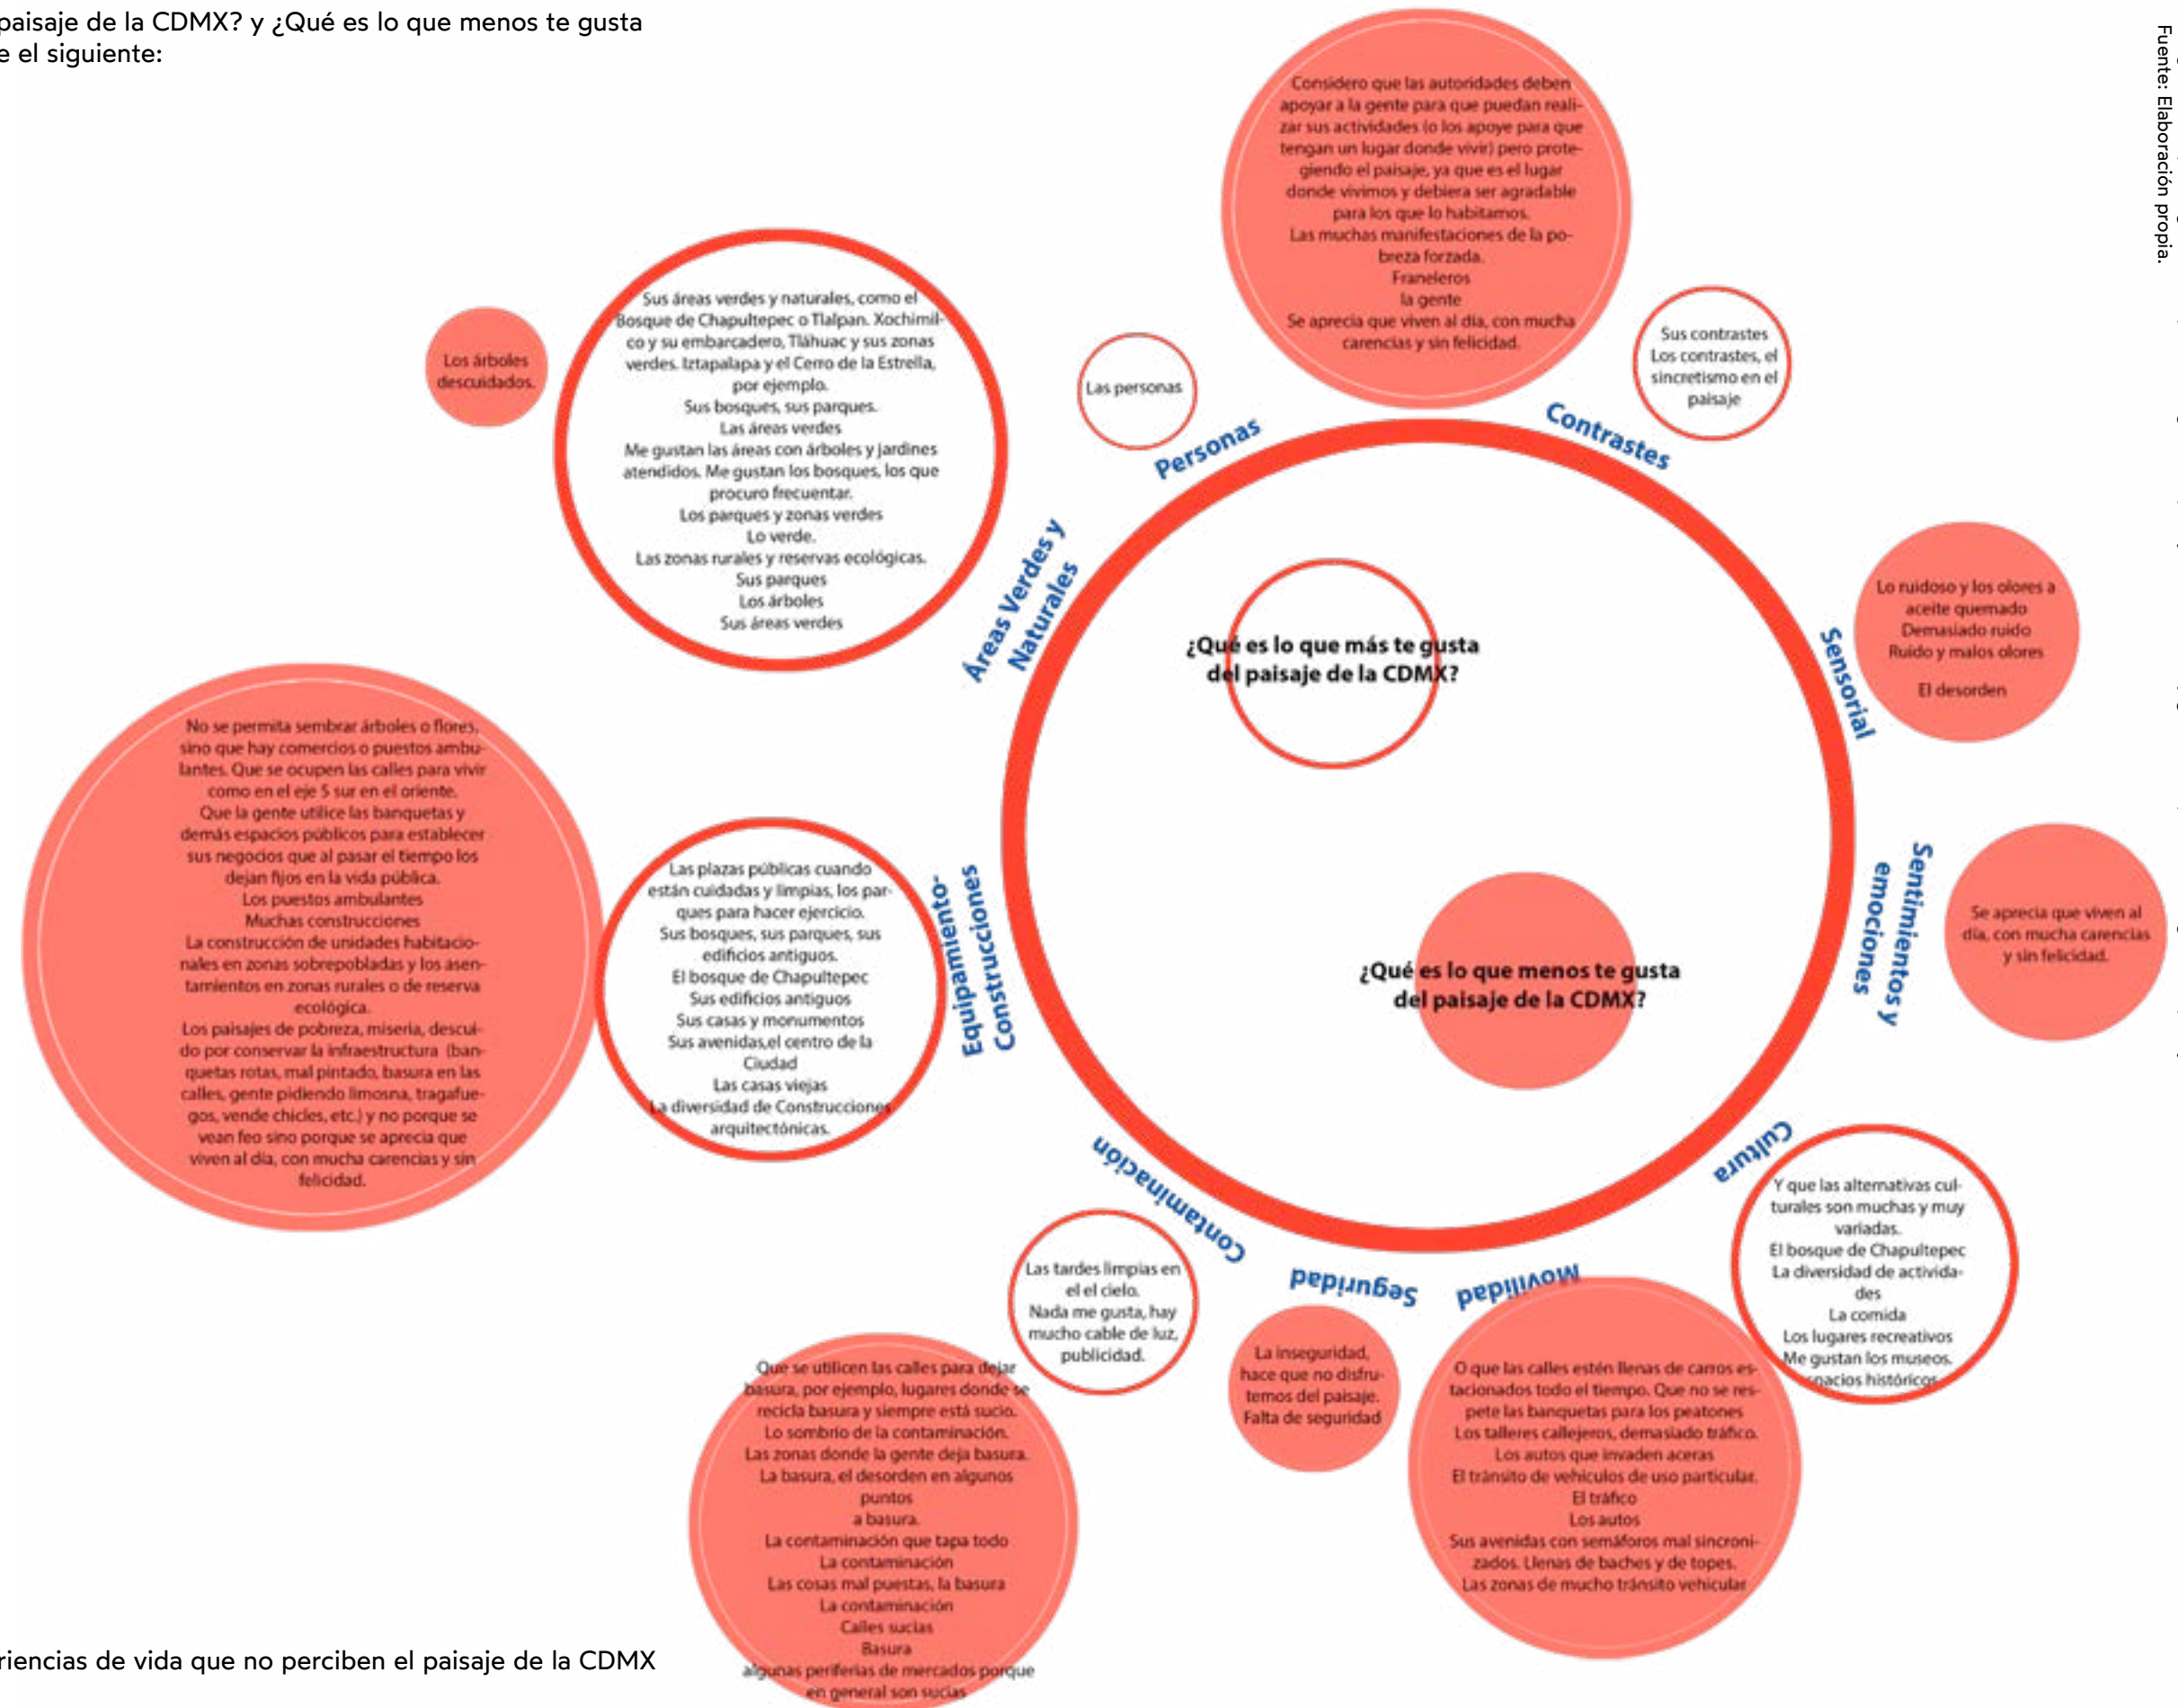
paisaje de la CDMX? y ¿Qué es lo que menos te gusta
e el siguiente:

Fuente: Elaboración propia.

¿Qué es lo que más te gusta del paisaje de la CDMX?

¿Qué es lo que menos te gusta del paisaje de la CDMX?

Personas

Las personas

Contrastes

Considero que las autoridades deben apoyar a la gente para que puedan realizar sus actividades (o los apoye para que tengan un lugar donde vivir) pero protegiendo el paisaje, ya que es el lugar donde vivimos y debiera ser agradable para los que lo habitamos.
Las muchas manifestaciones de la pobreza forzada.
Franeleros
la gente
Se aprecia que viven al día, con mucha carencias y sin felicidad.

Sus contrastes
Los contrastes, el sincretismo en el paisaje

Áreas Verdes y Naturales

Los árboles descuidados.

Sus áreas verdes y naturales, como el Bosque de Chapultepec o Tlalpan. Xochimilco y su embarcadero, Tláhuac y sus zonas verdes. Iztapalapa y el Cerro de la Estrella, por ejemplo.
Sus bosques, sus parques.
Las áreas verdes
Me gustan las áreas con árboles y jardines atendidos. Me gustan los bosques, los que procuro frecuentar.
Los parques y zonas verdes
Lo verde.
Las zonas rurales y reservas ecológicas.
Sus parques
Los árboles
Sus áreas verdes

Sensorial

Lo ruidoso y los olores a aceite quemado
Demasiado ruido
Ruido y malos olores
El desorden

Sentimientos y emociones

Se aprecia que viven al día, con mucha carencias y sin felicidad.

Equipamiento-Construcciones

No se permita sembrar árboles o flores, sino que hay comercios o puestos ambulantes. Que se ocupen las calles para vivir como en el eje 5 sur en el oriente.
Que la gente utilice las banquetas y demás espacios públicos para establecer sus negocios que al pasar el tiempo los dejan fijos en la vida pública.
Los puestos ambulantes
Muchas construcciones
La construcción de unidades habitacionales en zonas sobrepobladas y los asentamientos en zonas rurales o de reserva ecológica.
Los paisajes de pobreza, miseria, descuido por conservar la infraestructura (banquetas rotas, mal pintado, basura en las calles, gente pidiendo limosna, tragafuegos, vende chicles, etc.) y no porque se vean feo sino porque se aprecia que viven al día, con mucha carencias y sin felicidad.

Las plazas públicas cuando están cuidadas y limpias, los parques para hacer ejercicio.
Sus bosques, sus parques, sus edificios antiguos.
El bosque de Chapultepec
Sus edificios antiguos
Sus casas y monumentos
Sus avenidas,el centro de la Ciudad
Las casas viejas
La diversidad de Construcciones arquitectónicas.

Cultura

Y que las alternativas culturales son muchas y muy variadas.
El bosque de Chapultepec
La diversidad de actividades
La comida
Los lugares recreativos
Me gustan los museos.
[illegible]spacios históricos

Contaminación

Las tardes limpias en el el cielo.
Nada me gusta, hay mucho cable de luz, publicidad.

Que se utilicen las calles para dejar basura, por ejemplo, lugares donde se recicla basura y siempre está sucio.
Lo sombrío de la contaminación.
Las zonas donde la gente deja basura.
La basura, el desorden en algunos puntos
a basura.
La contaminación que tapa todo
La contaminación
Las cosas mal puestas, la basura
La contaminación
Calles sucias
Basura
algunas periferias de mercados porque en general son sucias

Seguridad

La inseguridad, hace que no disfrutemos del paisaje.
Falta de seguridad

Movilidad

O que las calles estén llenas de carros estacionados todo el tiempo. Que no se respete las banquetas para los peatones
Los talleres callejeros, demasiado tráfico.
Los autos que invaden aceras
El tránsito de vehículos de uso particular.
El tráfico
Los autos
Sus avenidas con semáforos mal sincronizados. Llenas de baches y de topes.
Las zonas de mucho tránsito vehicular

riencias de vida que no perciben el paisaje de la CDMX